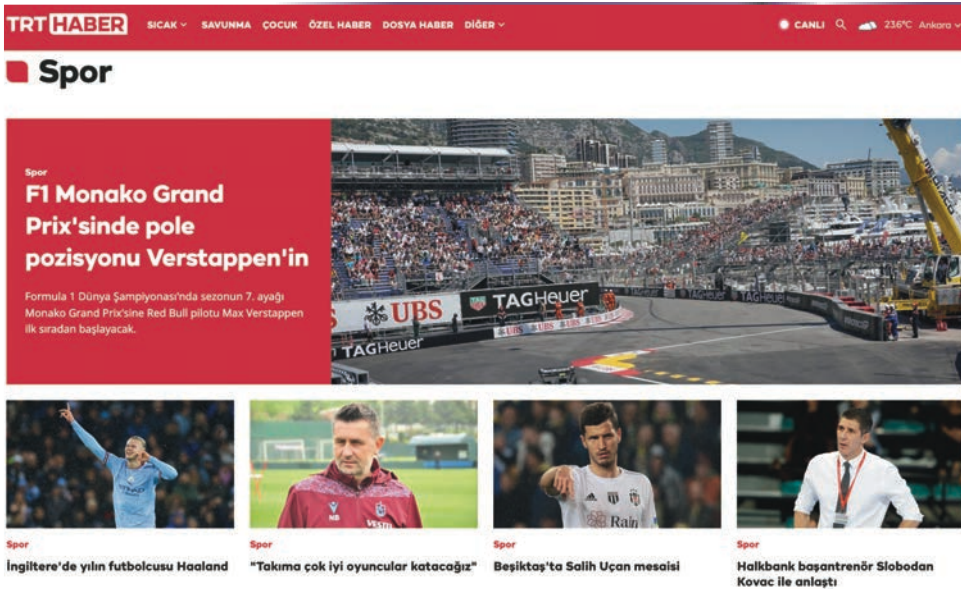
TRT HABER SICAK SAVUNMA ÇOCUK ÖZEL HABER DOSYA HABER DİĞER

CANLI 23°C Ankara

Spor

Spor

F1 Monako Grand Prix'sinde pole pozisyonu Verstappen'in

Formula 1 Dünya Şampiyonası'nda sezonun 7. ayağı Monako Grand Prix'sine Red Bull pilotu Max Verstappen ilk sıradan başlayacak.

UBS TAG Heuer TAG Heuer

Spor

İngiltere'de yılın futbolcusu Haaland

Spor

"Takıma çok iyi oyuncular katacağız"

Spor

Beşiktaş'ta Salih Uçan mesaisi

Spor

Halkbank başantrenör Slobodan Kovac ile anlaştı